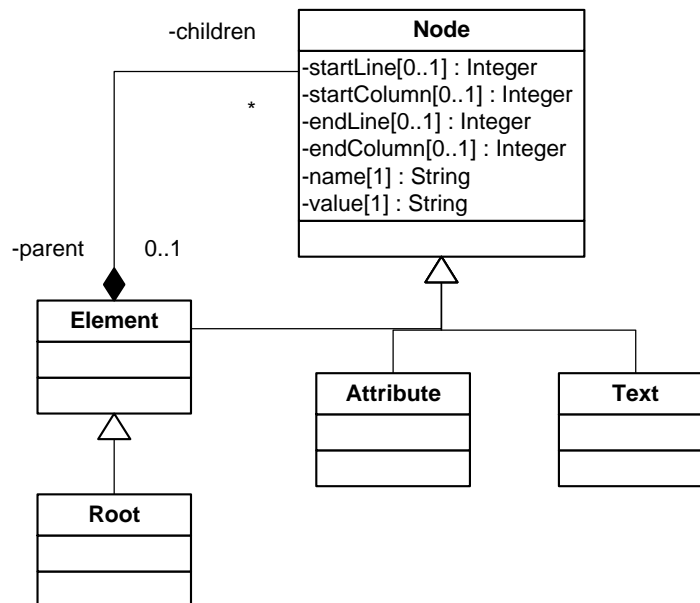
-children

Node

-startLine[0..1] : Integer
-startColumn[0..1] : Integer
-endLine[0..1] : Integer
-endColumn[0..1] : Integer
-name[1] : String
-value[1] : String

*

-parent

0..1

Element

Attribute

Text

Root